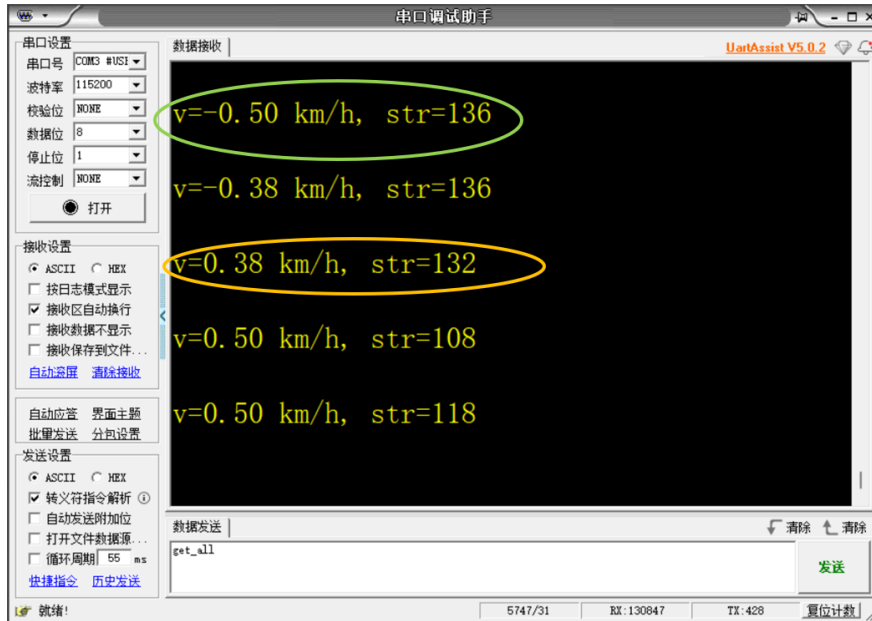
串口调试助手

串口设置
串口号 COM3 #USI
波特率 115200
校验位 NONE
数据位 8
停止位 1
流控制 NONE
打开

接收设置
ASCII HEX
按日志模式显示
接收区自动换行
接收数据不显示
接收保存到文件...
自动滚屏 清除接收

自动应答 界面主题
批量发送 分包设置

发送设置
ASCII HEX
转义符指令解析
自动发送附加位
打开文件数据源...
循环周期 55 ms
快捷指令 历史发送

数据接收
UartAssist V5.0.2

v=-0.50 km/h, str=136

v=-0.38 km/h, str=136

v=0.38 km/h, str=132

v=0.50 km/h, str=108

v=0.50 km/h, str=118

数据发送
清除 清除
get_all
发送

就绪! 5747/31 RX:130847 TX:428 复位计数